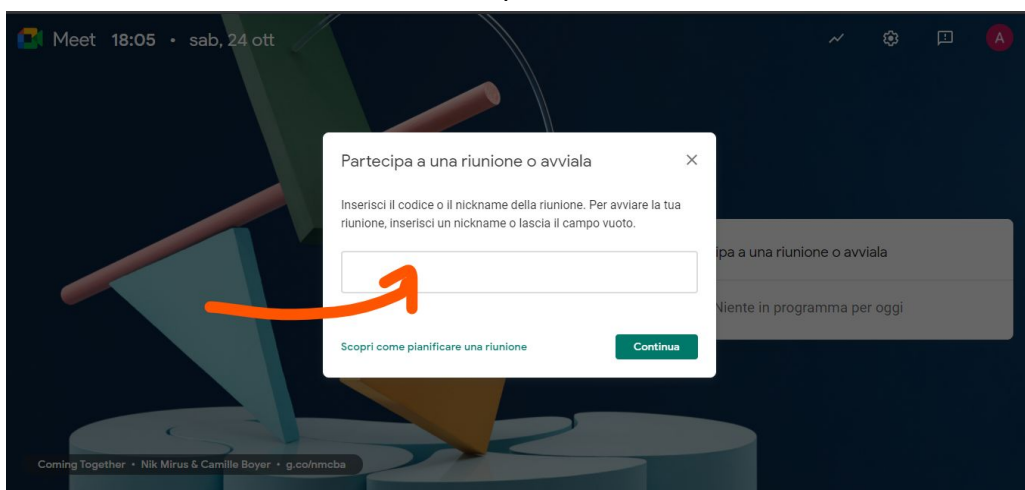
Meet 18:05 • sab, 24 ott

A

Partecipa a una riunione o avviala

Inserisci il codice o il nickname della riunione. Per avviare la tua riunione, inserisci un nickname o lascia il campo vuoto.

Scopri come pianificare una riunione

Continua

ipa a una riunione o avviala

Niente in programma per oggi

Coming Together • Nik Mirus & Camille Boyer • g.co/nmcba